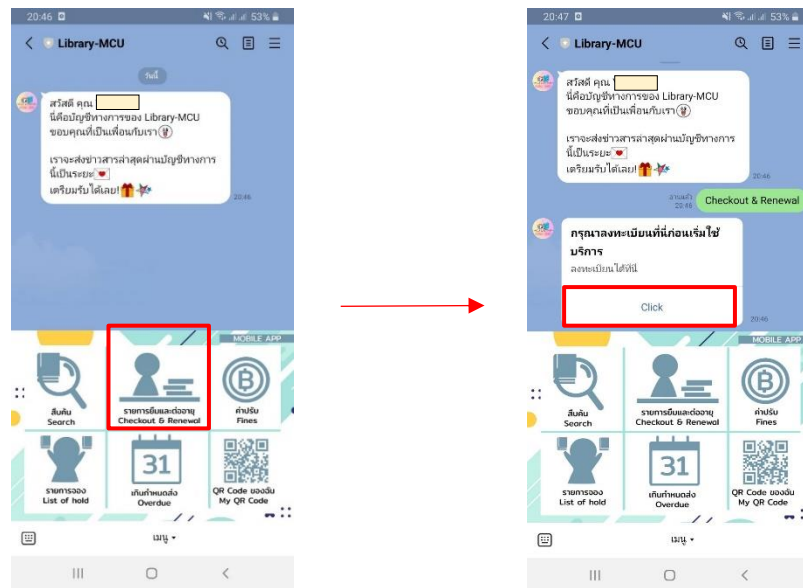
20:46

53%

Library-MCU

วันนี้

สวัสดี คุณ

นี่คือบัญชีทางการของ Library-MCU ขอบคุณที่เป็นเพื่อนกับเรา

เราจะส่งข่าวสารล่าสุดผ่านบัญชีทางการนี้เป็นระยะ

เตรียมรับได้เลย!

20:46

MOBILE APP

สืบค้น Search

รายการยืมและต่ออายุ Checkout & Renewal

ค่าปรับ Fines

รายการจอง List of hold

31

เกินกำหนดส่ง Overdue

QR Code ของฉัน My QR Code

เมนู

20:47

53%

Library-MCU

สวัสดี คุณ

นี่คือบัญชีทางการของ Library-MCU ขอบคุณที่เป็นเพื่อนกับเรา

เราจะส่งข่าวสารล่าสุดผ่านบัญชีทางการนี้เป็นระยะ

เตรียมรับได้เลย!

20:46

อ่านแล้ว 20:46

Checkout & Renewal

กรุณาลงทะเบียนที่นี่ก่อนเริ่มใช้บริการ

ลงทะเบียนได้ที่นี่

Click

20:46

MOBILE APP

สืบค้น Search

รายการยืมและต่ออายุ Checkout & Renewal

ค่าปรับ Fines

รายการจอง List of hold

31

เกินกำหนดส่ง Overdue

QR Code ของฉัน My QR Code

เมนู